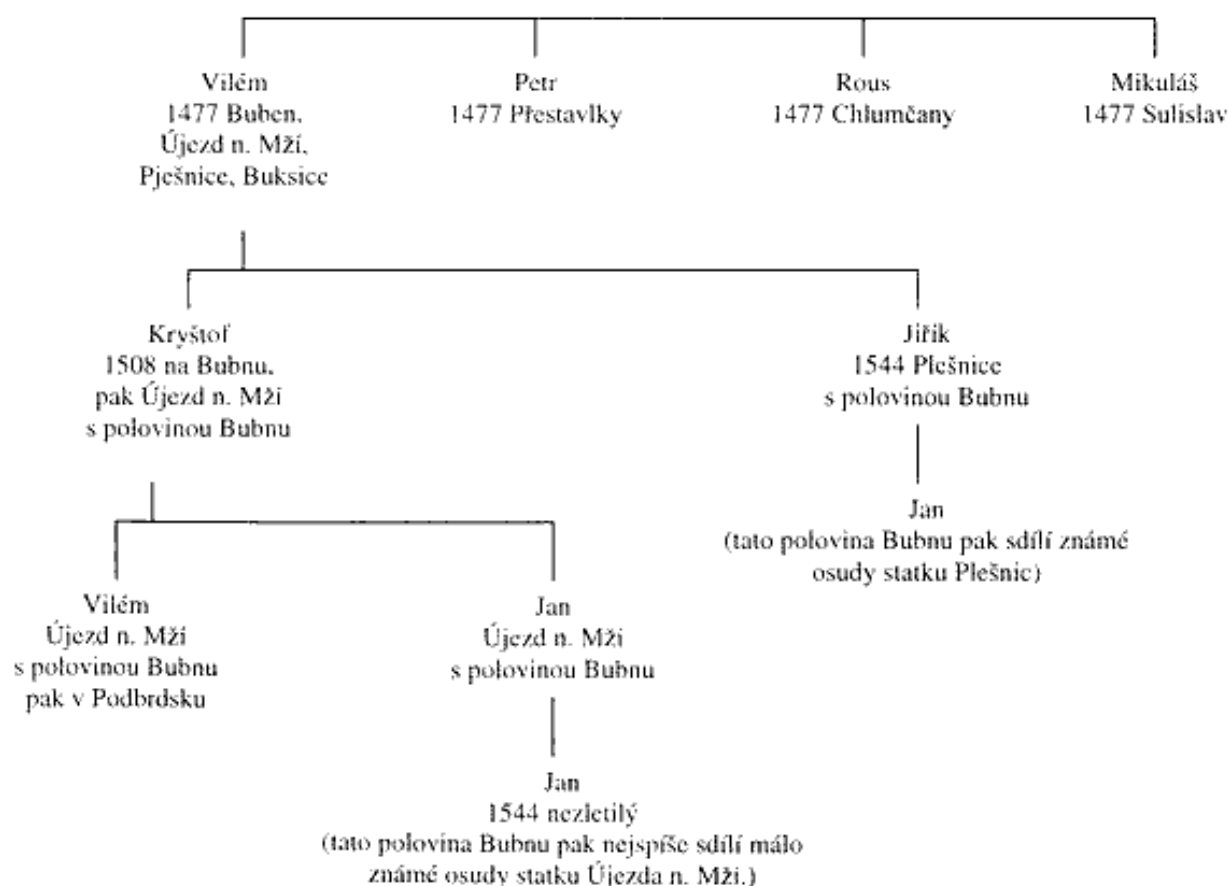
Vilém
1477 Buben,
Újezd n. Mží,
Pješnice, Buksice

Petr
1477 Přestavlky

Rous
1477 Chlumčany

Mikuláš
1477 Sulislav

Kryštof
1508 na Bubnu,
pak Újezd n. Mží
s polovinou Bubnu

Jiřík
1544 Plešnice
s polovinou Bubnu

Jan
(tato polovina Bubnu pak sdílí známé osudy statku Plešnic)

Vilém
Újezd n. Mží
s polovinou Bubnu
pak v Podbrdsku

Jan
Újezd n. Mží
s polovinou Bubnu

Jan
1544 nezletilý
(tato polovina Bubnu pak nejspíše sdílí málo známé osudy statku Újezda n. Mží.)